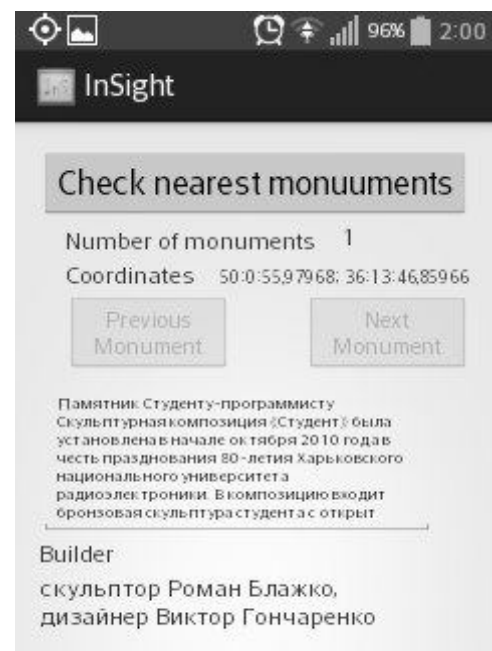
96% 2:00

InSight

Check nearest monuuments

Number of monuments 1

Coordinates 50:0:55,97968; 36:13:46,85966

Previous Monument

Next Monument

Памятник Студенту-программисту Скульптурная композиция «Студент» была установлена в начале октября 2010 года в честь празднования 80-летия Харьковского национального университета радиоэлектроники. В композицию входит бронзовая скульптура студента с открыт

Builder

скульптор Роман Блажко, дизайнер Виктор Гончаренко